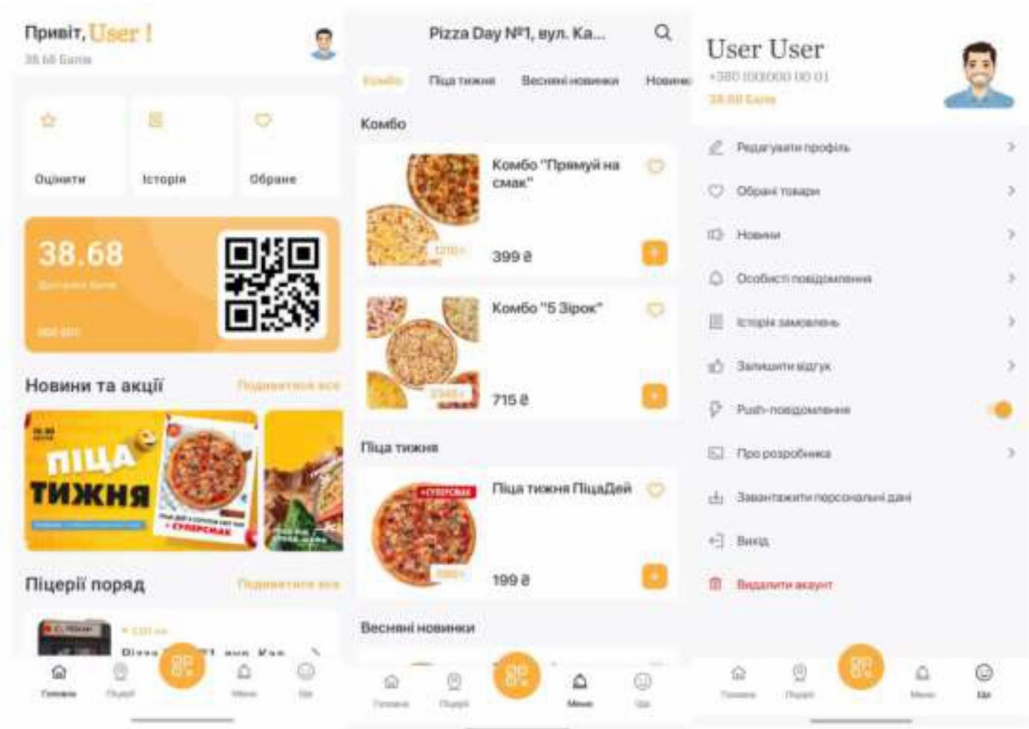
Привіт, User !
38.68 Балів

Оцінити
Історія
Обране

38.68
Доступно балів

Новини та акції
Подивитися все

ПІЦА ТИЖНЯ
+ СУПЕРСМАК

Піцерії поруч
Подивитися все

Pizza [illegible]

Головна
Піцерії
Меню
Ще

Pizza Day №1, вул. Ка...

Комбо
Піца тижня
Весняні новинки
Новинки

Комбо

Комбо "Прямуй на смак"
399 ₴

Комбо "5 Зірок"
715 ₴

Піца тижня

+СУПЕРСМАК
Піца тижня ПіцаДей
199 ₴

Весняні новинки

Головна
Піцерії
Меню
Ще

User User
+380 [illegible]
38.68 Балів

Редагувати профіль
Обрані товари
Новини
Особисті повідомлення
Історія замовлень
Залишити відгук
Push-повідомлення
Про розробника
Завантажити персональні дані
Вихід
Видалити акаунт

Головна
Піцерії
Меню
Ще